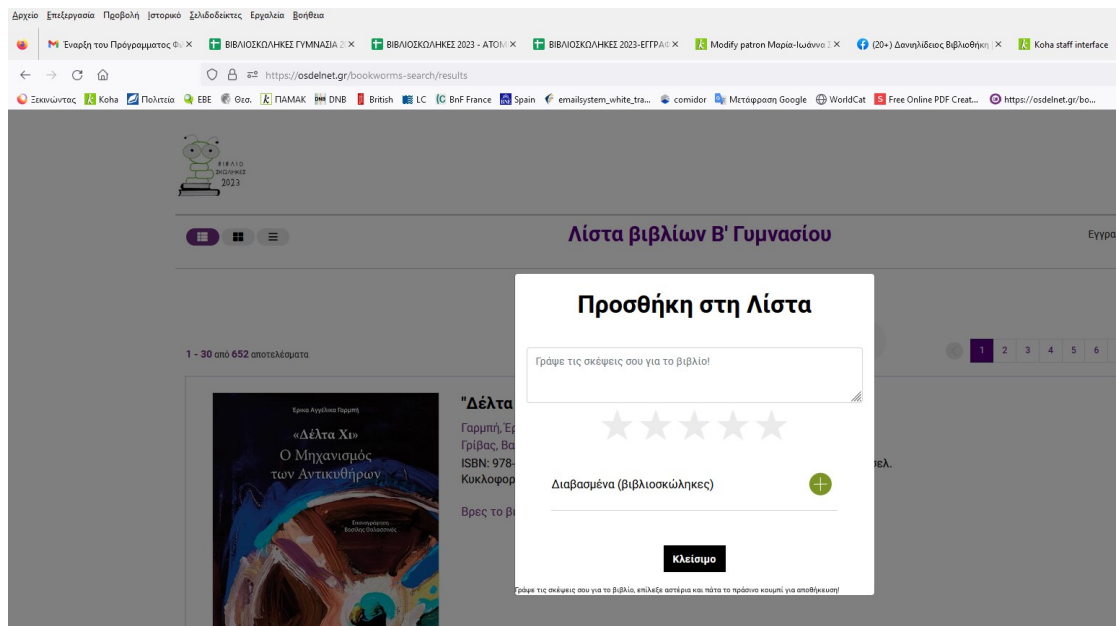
Αρχείο Επεξεργασία Προβολή Ιστορικό Σελιδοδείκτες Εργαλεία Βοήθεια

Έναρξη του Προγράμματος Φ ×
ΒΙΒΛΙΟΣΚΩΛΗΚΕΣ ΓΥΜΝΑΣΙΑ 2 ×
ΒΙΒΛΙΟΣΚΩΛΗΚΕΣ 2023 - ΑΤΟΜ ×
ΒΙΒΛΙΟΣΚΩΛΗΚΕΣ 2023-ΕΓΓΡΑΦ ×
Modify patron Μαρία-Ιωάννα Σ ×
(20+) Δανιηλίδειος Βιβλιοθήκη ×
Koha staff interface

https://osdelnet.gr/bookworms-search/results

Ξεκινώντας Koha Πολιτεία ΕΒΕ Θεσ. ΠΑΜΑΚ DNB British LC BnF France Spain emailsystem_white_tra... comidor Μετάφραση Google WorldCat Free Online PDF Creat... https://osdelnet.gr/bo...

ΒΙΒΛΙΟ ΣΚΩΛΗΚΕΣ 2023

Λίστα βιβλίων Β' Γυμνασίου

Εγγρα

1 - 30 από 652 αποτελέσματα

1 2 3 4 5 6

Έρικα Αγγέλικα Γαρμπή
«Δέλτα Χι»
Ο Μηχανισμός των Αντικυθήρων
Εικονογράφηση: Βασίλης Θαλασσινός

"Δέλτα
Γαρμπή, Έρ
Γρίβας, Βα
ISBN: 978-
Κυκλοφορ
Βρες το βι
σελ.

Προσθήκη στη Λίστα

Γράψε τις σκέψεις σου για το βιβλίο!

Διαβασμένα (βιβλιοσκώληκες)

Κλείσιμο

Γράψε τις σκέψεις σου για το βιβλίο, επίλεξε αστέρια και πάτα το πράσινο κουμπί για αποθήκευση!